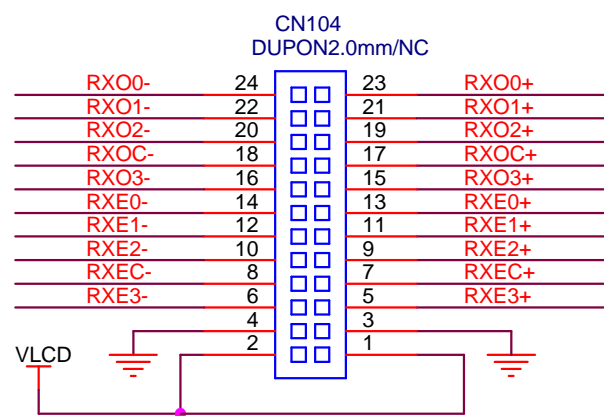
CN104
DUPON2.0mm/NC

RXO0- 24 23 RXO0+
RXO1- 22 21 RXO1+
RXO2- 20 19 RXO2+
RXOC- 18 17 RXOC+
RXO3- 16 15 RXO3+
RXE0- 14 13 RXE0+
RXE1- 12 11 RXE1+
RXE2- 10 9 RXE2+
RXEC- 8 7 RXEC+
RXE3- 6 5 RXE3+
4 3
VLCD 2 1